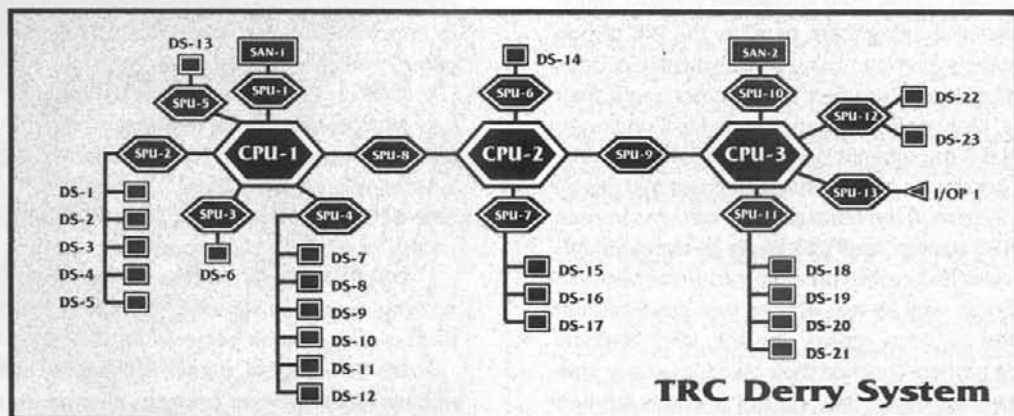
DS-13
SAN-1
SPU-5
SPU-1
SPU-2
CPU-1
SPU-8
DS-14
SPU-6
CPU-2
SPU-9
SAN-2
SPU-10
CPU-3
SPU-12
DS-22
DS-23
SPU-13
I/OP 1
DS-1
DS-2
DS-3
DS-4
DS-5
SPU-3
DS-6
SPU-4
DS-7
DS-8
DS-9
DS-10
DS-11
DS-12
SPU-7
DS-15
DS-16
DS-17
SPU-11
DS-18
DS-19
DS-20
DS-21
TRC Derry System